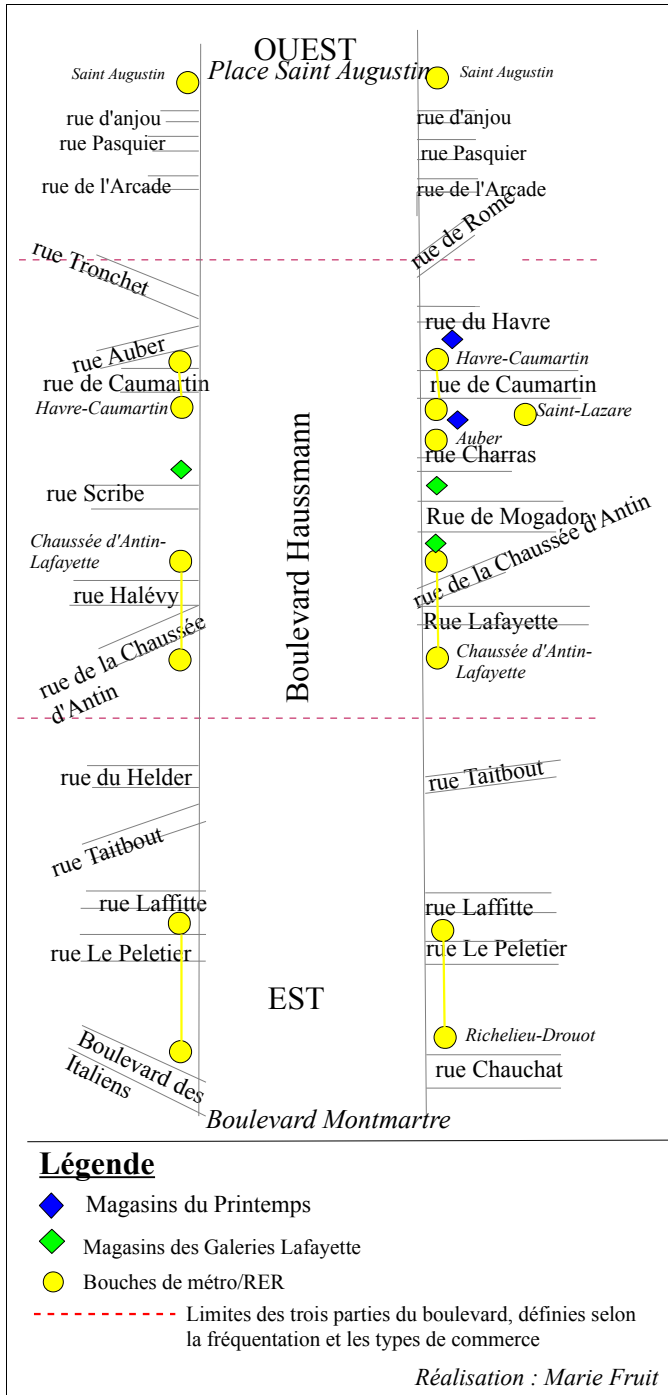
OUEST
Place Saint Augustin
Saint Augustin
Saint Augustin

rue d'anjou
rue Pasquier
rue de l'Arcade
rue d'anjou
rue Pasquier
rue de l'Arcade
rue Tronchet
rue de Rome
rue du Havre
rue Auber
Havre-Caumartin
rue de Caumartin
rue de Caumartin
Havre-Caumartin
Saint-Lazare
Auber
rue Charras
rue Scribe
Rue de Mogador
Chaussée d'Antin-Lafayette
rue de la Chaussée d'Antin
rue Halévy
Rue Lafayette
rue de la Chaussée d'Antin
Chaussée d'Antin-Lafayette

Boulevard Haussmann

rue du Helder
rue Taitbout
rue Taitbout
rue Laffitte
rue Laffitte
rue Le Peletier
rue Le Peletier
EST
Richelieu-Drouot
Boulevard des Italiens
rue Chauchat
Boulevard Montmartre

Légende
Magasins du Printemps
Magasins des Galeries Lafayette
Bouches de métro/RER
Limites des trois parties du boulevard, définies selon la fréquentation et les types de commerce

Réalisation : Marie Fruit